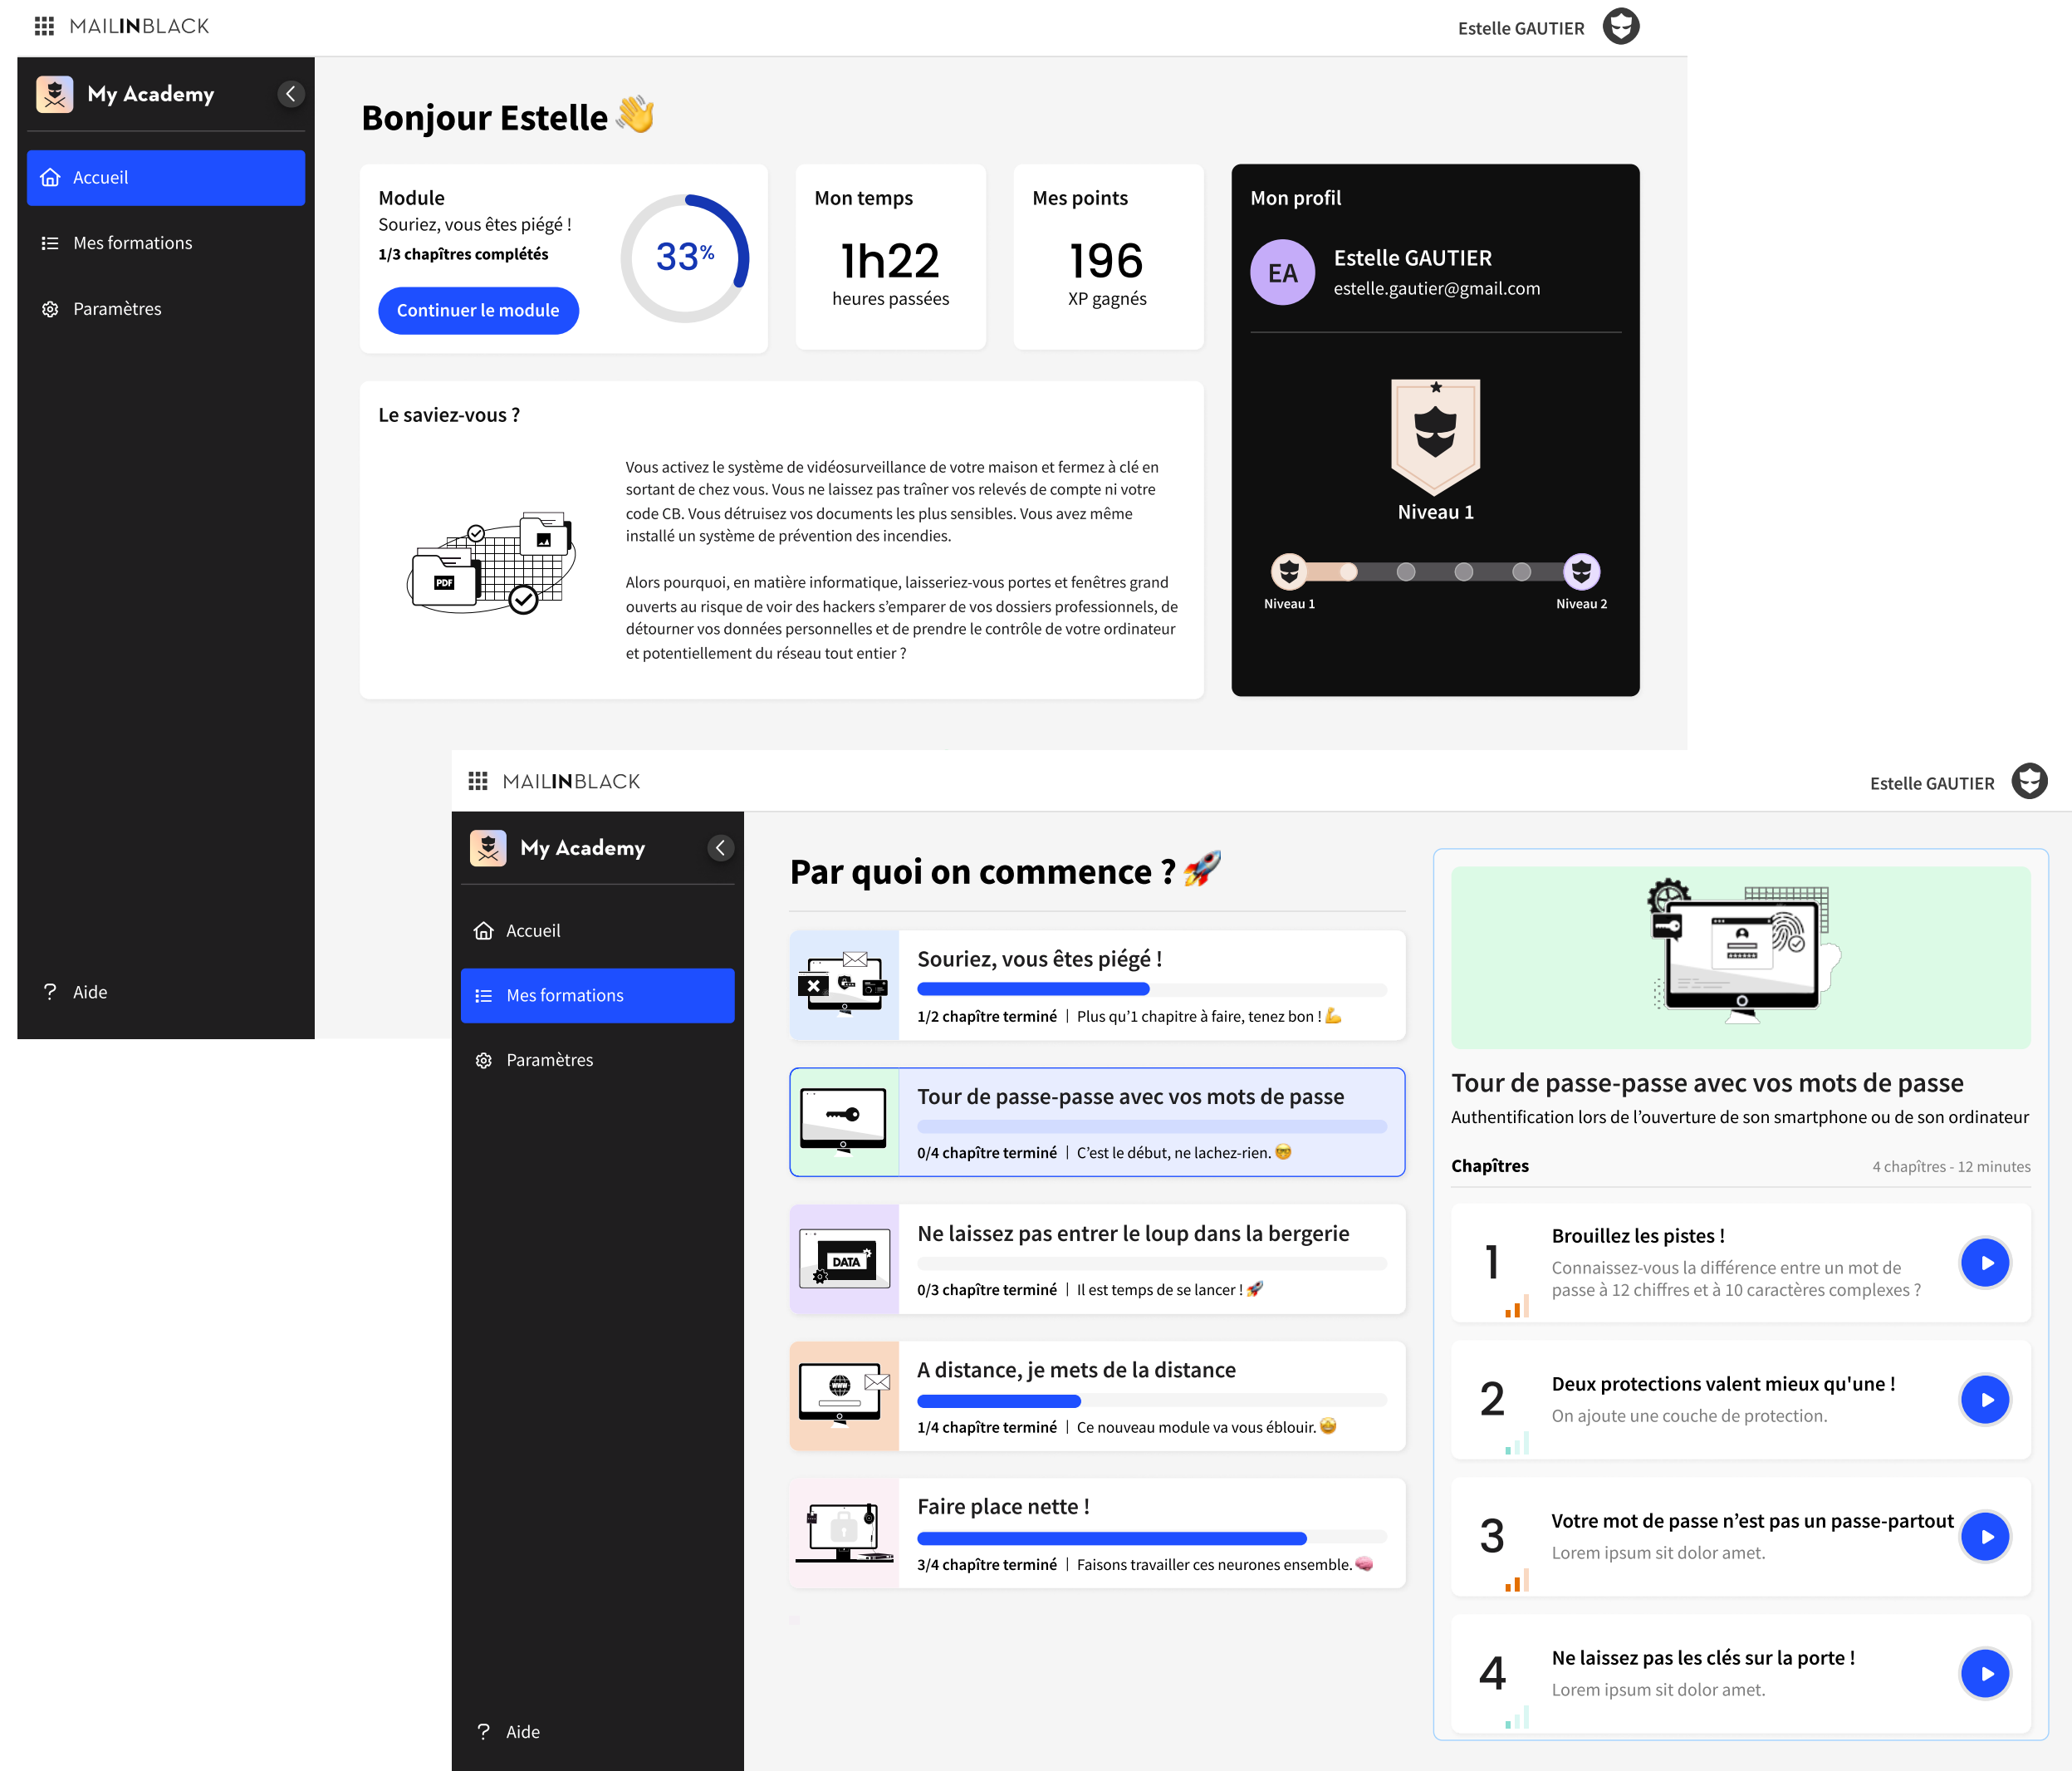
MAILINBLACK

Estelle GAUTIER

My Academy

Accueil

Mes formations

Paramètres

Aide

Bonjour Estelle 👋

Module
Souriez, vous êtes piégé !
1/3 chapîtres complétés
Continuer le module
33%

Mon temps
1h22
heures passées

Mes points
196
XP gagnés

Mon profil
EA
Estelle GAUTIER
estelle.gautier@gmail.com
Niveau 1
Niveau 1
Niveau 2

Le saviez-vous ?

PDF

Vous activez le système de vidéosurveillance de votre maison et fermez à clé en sortant de chez vous. Vous ne laissez pas traîner vos relevés de compte ni votre code CB. Vous détruisez vos documents les plus sensibles. Vous avez même installé un système de prévention des incendies.

Alors pourquoi, en matière informatique, laisseriez-vous portes et fenêtres grand ouverts au risque de voir des hackers s'emparer de vos dossiers professionnels, de détourner vos données personnelles et de prendre le contrôle de votre ordinateur et potentiellement du réseau tout entier ?

MAILINBLACK

Estelle GAUTIER

My Academy

Accueil

Mes formations

Paramètres

Aide

Par quoi on commence ? 🚀

Souriez, vous êtes piégé !
1/2 chapître terminé | Plus qu'1 chapitre à faire, tenez bon ! 💪

Tour de passe-passe avec vos mots de passe
0/4 chapître terminé | C'est le début, ne lachez-rien. 😁

Ne laissez pas entrer le loup dans la bergerie
DATA
0/3 chapître terminé | Il est temps de se lancer ! 🚀

A distance, je mets de la distance
1/4 chapître terminé | Ce nouveau module va vous éblouir. 🤩

Faire place nette !
3/4 chapître terminé | Faisons travailler ces neurones ensemble. 🧠

Tour de passe-passe avec vos mots de passe
Authentification lors de l'ouverture de son smartphone ou de son ordinateur

Chapîtres
4 chapîtres - 12 minutes

1
Brouillez les pistes !
Connaissez-vous la différence entre un mot de passe à 12 chiffres et à 10 caractères complexes ?

2
Deux protections valent mieux qu'une !
On ajoute une couche de protection.

3
Votre mot de passe n'est pas un passe-partout
Lorem ipsum sit dolor amet.

4
Ne laissez pas les clés sur la porte !
Lorem ipsum sit dolor amet.